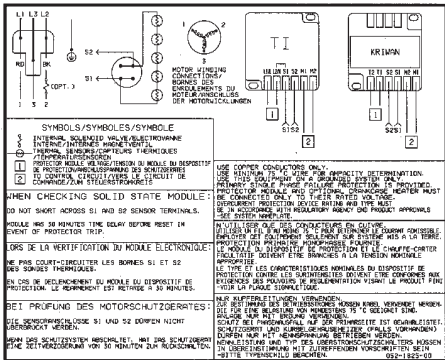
L1 L2 L3 L2

RD BK

(OPT.)

1 3 2

S2

S1

MOTOR WINDING CONNECTIONS/ BORNES DES ENROULEMENTS DU MOTEUR/ANSCHLÜSSE DER MOTORWICKLUNGEN

L1 L2 S1 S2 M1 M2

1 2

KRIWAN

S1 S2 T1 T2 S1 S2 M1 M2

SYMBOLS/SYMBOLES/SYMBOLE

INTERNAL SOLENOID VALVE/ELECTROVANNE INTERNE/INTERNES MAGNETVENTIL

THERMAL SENSORS/CAPTEURS THERMIQUES /TEMPERATURSENSOREN

PROTECTION MODULE VOLTAGE/TENSION DU MODULE DU DISPOSITIF DE PROTECTION/ANSCHLUSSPANNUNG DES SCHUTZGERÄTES

CONTROL CIRCUIT/VERS LE CIRCUIT DE COMMANDE/ZUM STEUERSTROMKREIS

WHEN CHECKING SOLID STATE MODULE:

DO NOT SHORT ACROSS S1 AND S2 SENSOR TERMINALS.

MODULE HAS 30 MINUTE TIME DELAY BEFORE RESET IN EVENT OF PROTECTOR TRIP.

LORS DE LA VERIFICATION DU MODULE ELECTRONIQUE:

NE PAS COURT-CIRCUITER LES BORNES S1 ET S2 DES SONDES THERMIQUES.

EN CAS DE DECLENCHEMENT DU MODULE DU DISPOSITIF DE PROTECTION, LE REARMEMENT EST RETARDE A 30 MINUTES.

BEI PRÜFUNG DES MOTORSCHUTZGERATES:

DIE SENSORANSCHLÜSSE S1 UND S2 DÜRFEN NICHT ÜBERBRÜCKT WERDEN.

WENN DAS SCHUTZSYSTEM ABSCHALTET, HAT DAS SCHUTZGERÄT EINE ZEITVERZÖGERUNG VON 30 MINUTEN ZUR RÜCKSCHALTEN.

USE COPPER CONDUCTORS ONLY.
USE MINIMUM 75°C WIRE FOR AMPACITY DETERMINATION.
USE TIGHTENING TORQUE OF ... GROUNDING SYSTEM ONLY.
PRIMARY SINGLE PHASE FAILURE PROTECTION IS PROVIDED.
PROTECTION MODULE AND OPTIONAL CRANKCASE HEATER MUST BE CONNECTED ONLY TO THEIR RATED VOLTAGE.
OVERCURRENT PROTECTION DEVICE RATING AND TYPE MUST BE IN ACCORDANCE WITH REGULATORY AGENCY END PRODUCT APPROVALS -SEE SYSTEM NAMEPLATE.

N'UTILISER QUE DES CONDUCTEURS EN CUIVRE.
UTILISER UN FIL D'AU MOINS 75°C POUR DETERMINER LE COURANT ADMISSIBLE.
EMPLOYER CET EQUIPEMENT A LA MISE A LA TERRE SEULEMENT.
PROTECTION PRIMAIRE MONOPHASEE FOURNIE.
LE MODULE DU DISPOSITIF DE PROTECTION ET LE CHAUFFE-CARTER FACULTATIF DOIVENT ETRE BRANCHES A LA TENSION NOMINALE APPROPRIEE.
LE TYPE ET LES CARACTERISTIQUES NOMINALES DU DISPOSITIF DE PROTECTION CONTRE LES SURINTENSITES DOIVENT ETRE CONFORMES AUX EXIGENCES DES ORGANISMES DE REGLEMENTATION VISANT LE PRODUIT FINI -VOIR LA PLAQUE SIGNALETIQUE.

NUR KUPFERLEITUNGEN VERWENDEN.
ZUR BESTIMMUNG DES LEITUNGSQUERSCHNITTS MÜSSEN KABEL VERWENDET WERDEN, DIE FÜR EINE BELASTUNG VON MINDESTENS 75°C GEEIGNET SIND.
NUR FÜR ERDUNG VERWENDEN.
SCHUTZ GEGEN AUSFALL EINER PHASE IST GEWÄHRLEISTET.
SCHUTZGERÄT UND KURBELGEHÄUSEHEIZER (FALLS VORHANDEN) DÜRFEN NUR MIT NENNSPANNUNG BETRIEBEN WERDEN.
NENNLEISTUNG UND TYP DES ÜBERSTROMSCHUTZSCHALTERS MÜSSEN IN ÜBEREINSTIMMUNG MIT ZUTREFFENDEN VORSCHRIFTEN SEIN -BITTE TYPENSCHILD BEACHTEN.

052-1825-00